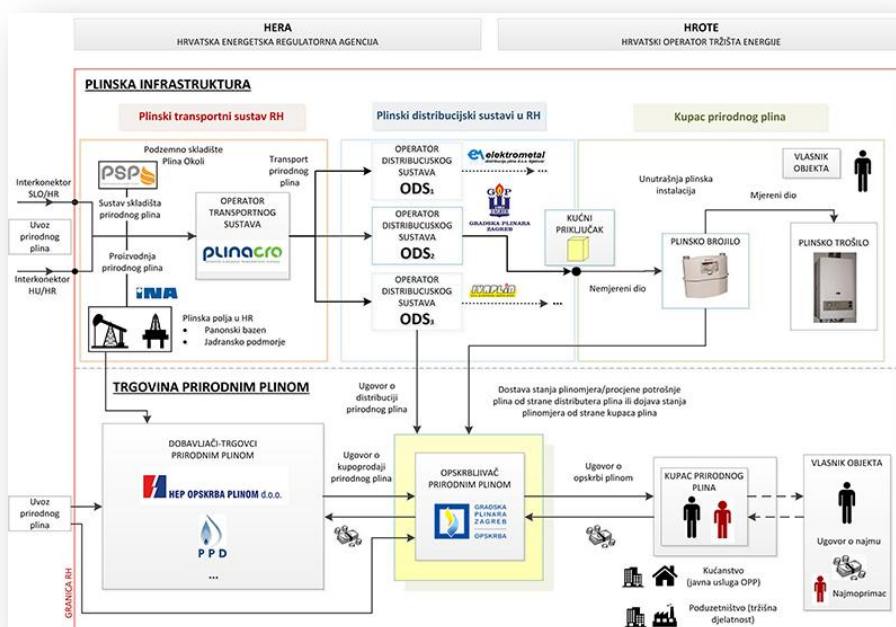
HERA
HRVATSKA ENERGETSKA REGULATORNA AGENCIJA

HROTE
HRVATSKI OPERATOR TRŽIŠTA ENERGIJE

PLINSKA INFRASTRUKTURA

Plinski transportni sustav RH

Plinski distribucijski sustavi u RH

Kupac prirodnog plina

Podzemno skladište Plina Okoli

PSP

Transport prirodnog plina

Interkonektor SLO/HR

Sustav skladišta prirodnog plina

Uvoz prirodnog plina

OPERATOR TRANSPORTNOG SUSTAVA

plinacro

Proizvodnja prirodnog plina

Interkonektor HU/HR

INA

Plinska polja u HR
• Panonski bazen
• Jadransko podmorje

OPERATOR DISTRIBUCIJSKOG SUSTAVA
ODS₁

elektrometal

OPERATOR DISTRIBUCIJSKOG SUSTAVA
ODS₂

GRADSKA PLINARA ZAGREB

OPERATOR DISTRIBUCIJSKOG SUSTAVA
ODS₃

KUĆNI PRIKLJUČAK

Nemjereni dio

Unutrašnja plinska instalacija

Mjereni dio

VLASNIK OBJEKTA

PLINSKO BROJILO

PLINSKO TROŠILO

TRGOVINA PRIRODNIM PLINOM

Ugovor o distribuciji prirodnog plina

Dostava stanja plinomjera/procjene potrošnje plina od strane distributera plina ili dojava stanja plinomjera od strane kupaca plina

DOBAVLJAČI-TRGOVCI PRIRODNIM PLINOM

HEP OPSKRBA PLINOM d.o.o.

PPD

...

Ugovor o kupoprodaji prirodnog plina

OPSKRBLJIVAČ PRIRODNIM PLINOM

GRADSKA PLINARA ZAGREB OPSKRBA

Ugovor o opskrbi plinom

KUPAC PRIRODNOG PLINA

VLASNIK OBJEKTA

Ugovor o najmu

Najmoprimac

Kućanstvo (javna usluga OPP)

Poduzetništvo (tržišna djelatnost)

Uvoz prirodnog plina

GRANICA RH